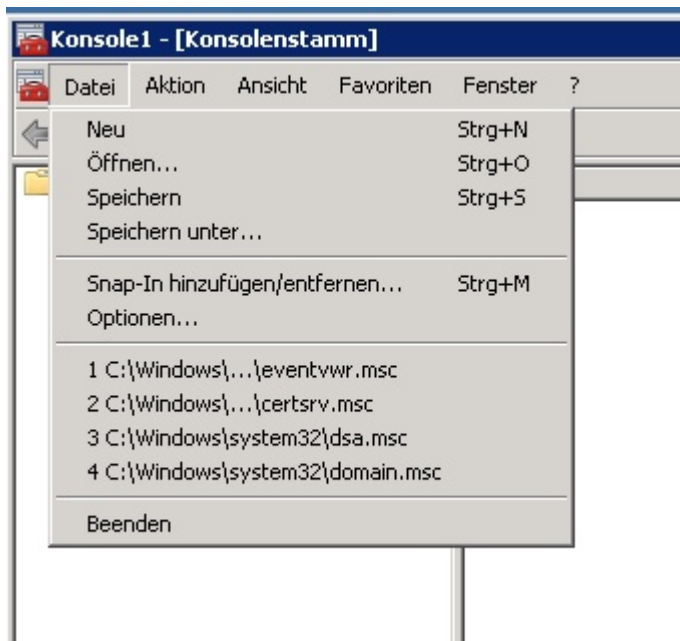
Konsole1 - [Konsolenstamm]

Datei Aktion Ansicht Favoriten Fenster ?

Neu Strg+N
Öffnen... Strg+O
Speichern Strg+S
Speichern unter...

Snap-In hinzufügen/entfernen... Strg+M
Optionen...

1 C:\Windows\...\eventvwr.msc
2 C:\Windows\...\certsrv.msc
3 C:\Windows\system32\dsa.msc
4 C:\Windows\system32\domain.msc

Beenden